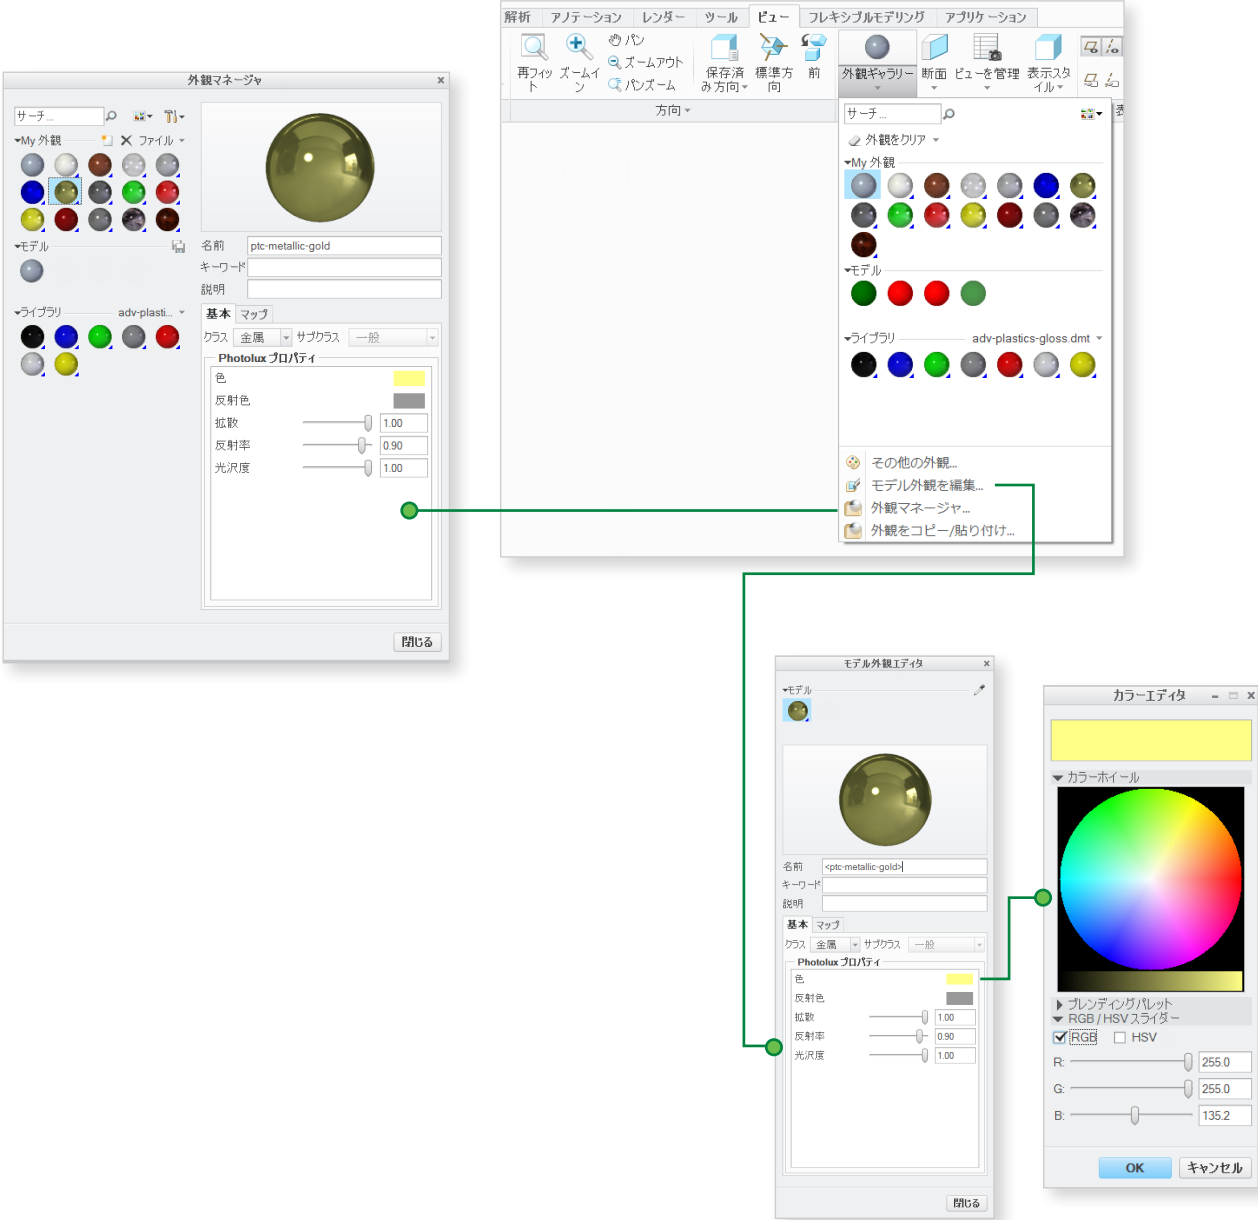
解析 アノテーション レンダー ツール ビュー フレキシブルモデリング アプリケーション

再フィット ズームイン パン ズームアウト パンズーム 保存済み方向 標準方向 前 外観ギャラリー 断面 ビューを管理 表示スタイル

方向

サーチ...

外観をクリア

My 外観

モデル

ライブラリ adv-plastics-gloss.dmt

その他の外観...
モデル外観を編集...
外観マネージャ...
外観をコピー/貼り付け...

外観マネージャ

サーチ...

My 外観 ファイル

モデル

ライブラリ adv-plasti...

名前 ptc-metallic-gold
キーワード
説明

基本 マップ
クラス 金属 サブクラス 一般

Photolux プロパティ
色
反射色
拡散 1.00
反射率 0.90
光沢度 1.00

閉じる

モデル外観エディタ

モデル

名前 <ptc-metallic-gold>
キーワード
説明

基本 マップ
クラス 金属 サブクラス 一般

Photolux プロパティ
色
反射色
拡散 1.00
反射率 0.90
光沢度 1.00

閉じる

カラーエディタ

カラーホイール

ブレンディングパレット
RGB / HSV スライダー
RGB HSV
R: 255.0
G: 255.0
B: 135.2

OK キャンセル